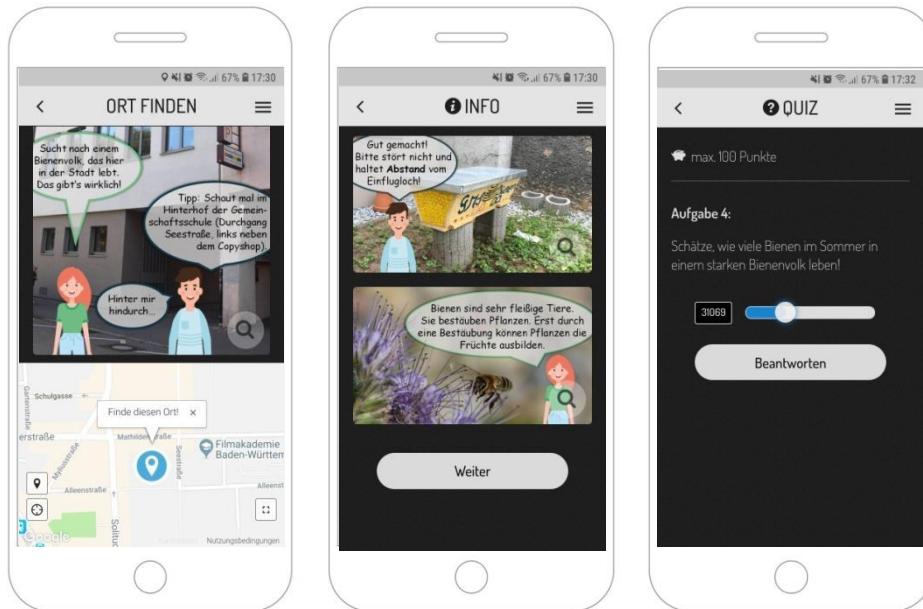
67% 17:30

ORT FINDEN

Sucht nach einem Bienenvolk, das hier in der Stadt lebt. Das gibt's wirklich!

Tipp: Schaut mal im Hinterhof der Gemeinschaftsschule (Durchgang Seestraße, links neben dem Copyshop).

Hinter mir hindurch...

Schulgasse

Finde diesen Ort! ×

erstraße

Mathildenstraße

Filmakademie Baden-Württem

Seestraße

Alleenstraße

Alleenst

Google

Nutzungsbedingungen

67% 17:30

INFO

Gut gemacht! Bitte stört nicht und haltet **Abstand** vom Einflugloch!

Bienen sind sehr fleißige Tiere. Sie bestäuben Pflanzen. Erst durch eine Bestäubung können Pflanzen die Früchte ausbilden.

Weiter

67% 17:32

QUIZ

max. 100 Punkte

Aufgabe 4:

Schätze, wie viele Bienen im Sommer in einem starken Bienenvolk leben!

31069

Beantworten